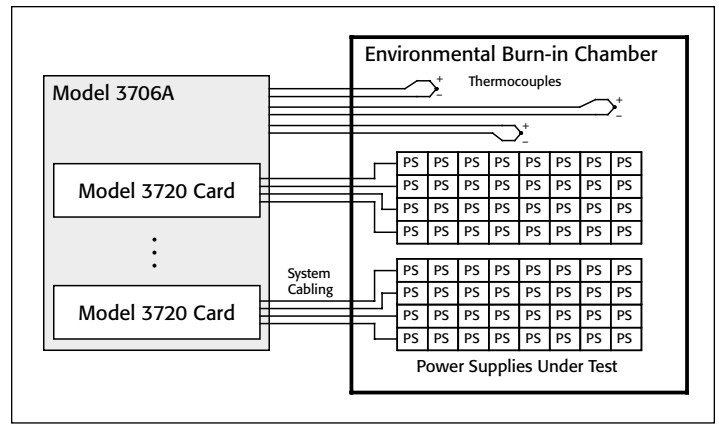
Environmental Burn-in Chamber

Model 3706A

Thermocouples

+
–
+
–
+
–

Model 3720 Card

⋮

System Cabling

Model 3720 Card

| PS | PS | PS | PS | PS | PS | PS | PS |
|---|---|---|---|---|---|---|---|
| PS | PS | PS | PS | PS | PS | PS | PS |
| PS | PS | PS | PS | PS | PS | PS | PS |
| PS | PS | PS | PS | PS | PS | PS | PS |

| PS | PS | PS | PS | PS | PS | PS | PS |
|---|---|---|---|---|---|---|---|
| PS | PS | PS | PS | PS | PS | PS | PS |
| PS | PS | PS | PS | PS | PS | PS | PS |
| PS | PS | PS | PS | PS | PS | PS | PS |

Power Supplies Under Test